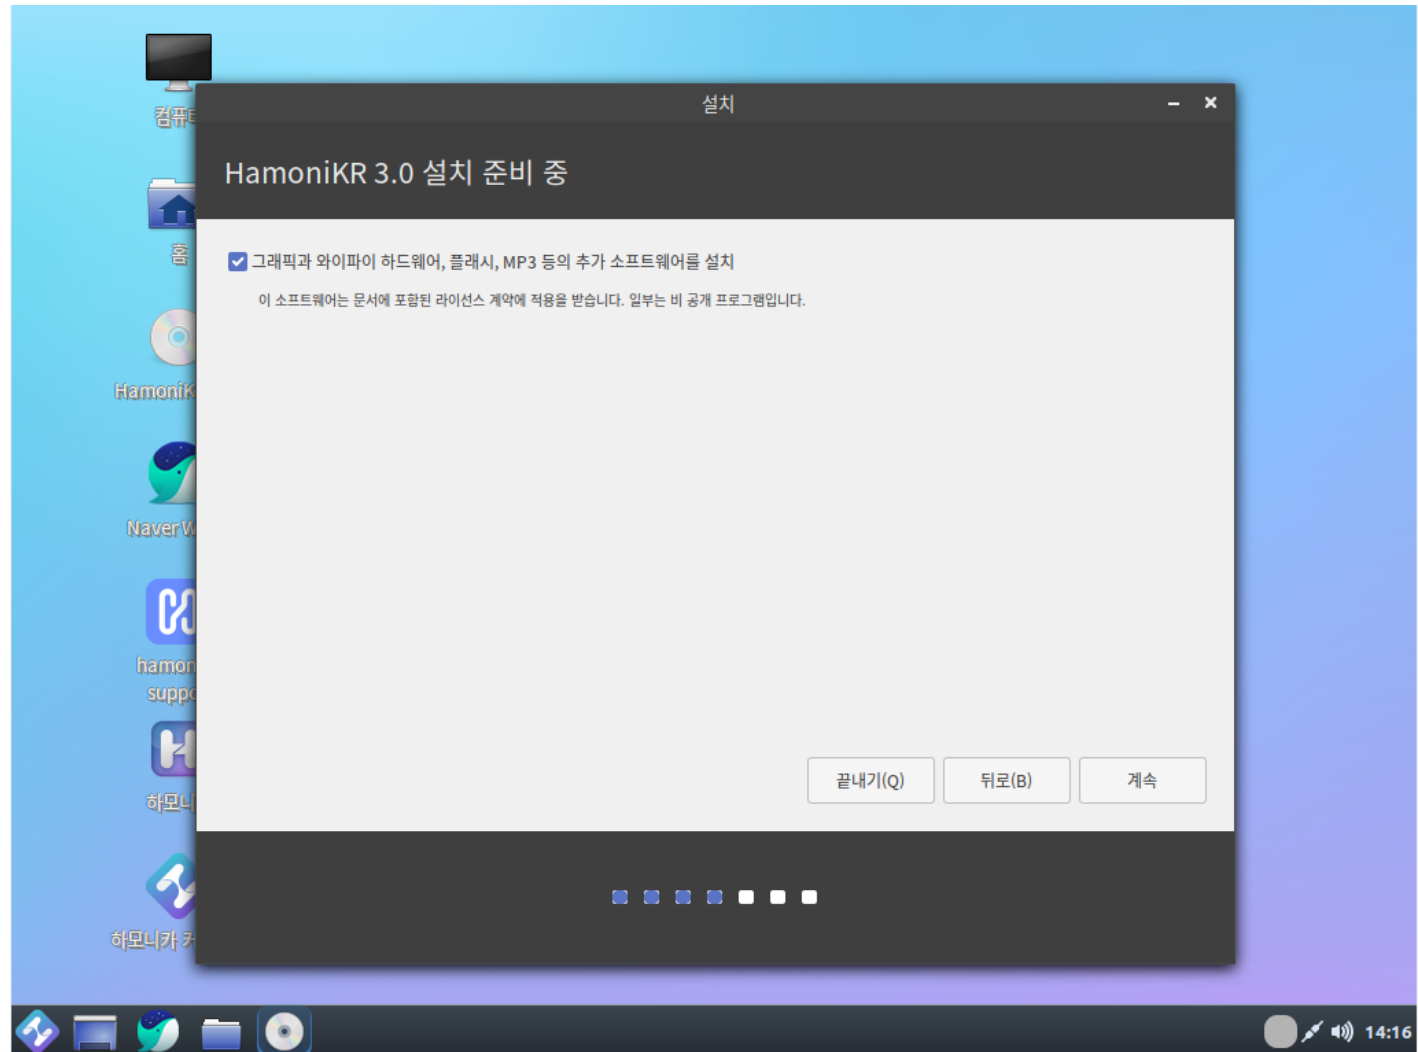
컴퓨터

홈

HamoniK

Naver W

hamon suppo

하모니

하모니카 커

설치

HamoniKR 3.0 설치 준비 중

그래픽과 와이파이 하드웨어, 플래시, MP3 등의 추가 소프트웨어를 설치

이 소프트웨어는 문서에 포함된 라이선스 계약에 적용을 받습니다. 일부는 비 공개 프로그램입니다.

끝내기(Q)

뒤로(B)

계속

14:16